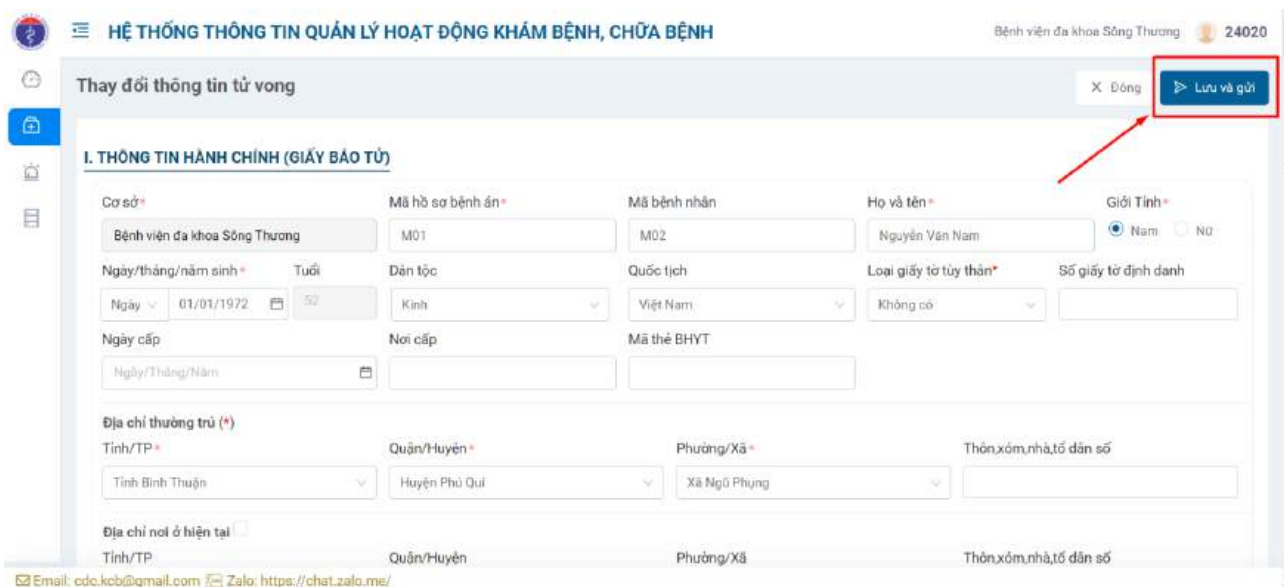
HỆ THỐNG THÔNG TIN QUẢN LÝ HOẠT ĐỘNG KHÁM BỆNH, CHỮA BỆNH

Bệnh viện đa khoa Sông Thương 24020

Thay đổi thông tin tử vong

X Đóng

Lưu và gửi

I. THÔNG TIN HÀNH CHÍNH (GIẤY BÁO TỬ)

Cơ sở*
Bệnh viện đa khoa Sông Thương

Mã hồ sơ bệnh án*
M01

Mã bệnh nhân
M02

Họ và tên*
Nguyễn Văn Nam

Giới Tính*
Nam Nữ

Ngày/tháng/năm sinh*
Ngày 01/01/1972

Tuổi
52

Dân tộc
Kinh

Quốc tịch
Việt Nam

Loại giấy tờ tùy thân*
Không có

Số giấy tờ định danh

Ngày cấp
Ngày/Tháng/Năm

Nơi cấp

Mã thẻ BHYT

Địa chỉ thường trú (*)

Tỉnh/TP*
Tỉnh Bình Thuận

Quận/Huyện*
Huyện Phú Quí

Phường/Xã*
Xã Ngũ Phụng

Thôn,xóm,nhà,tổ dân số

Địa chỉ nơi ở hiện tại

Tỉnh/TP

Quận/Huyện

Phường/Xã

Thôn,xóm,nhà,tổ dân số

Email: cdc.kcb@gmail.com Zalo: https://chat.zalo.me/